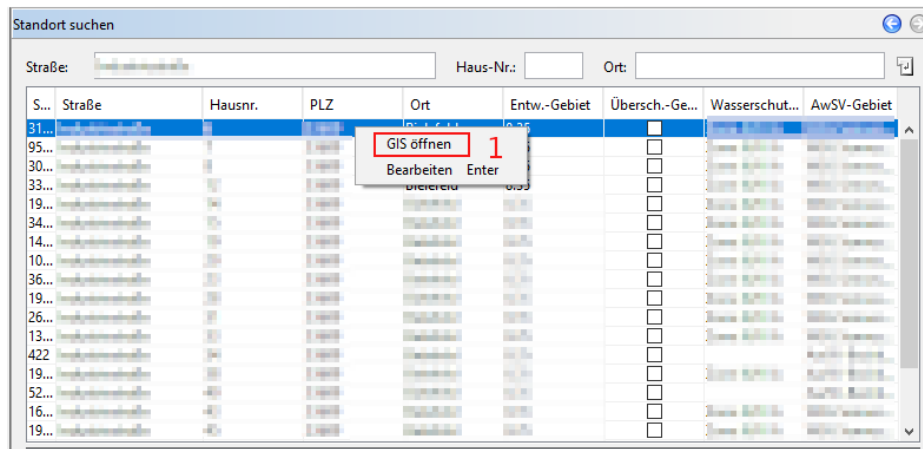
Standort suchen

Straße: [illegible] Haus-Nr.: Ort:

| S... | Straße | Hausnr. | PLZ | Ort | Entw.-Gebiet | Übersch.-Ge... | Wasserschut... | AwSV-Gebiet |
|---|---|---|---|---|---|---|---|---|
| 31... | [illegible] | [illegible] | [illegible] | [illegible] | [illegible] | | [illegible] | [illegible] |
| 95... | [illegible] | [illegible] | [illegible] | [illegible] | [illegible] | | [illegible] | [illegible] |
| 30... | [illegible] | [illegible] | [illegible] | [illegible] | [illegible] | | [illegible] | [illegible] |
| 33... | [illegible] | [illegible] | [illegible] | Bielefeld | 8.35 | | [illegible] | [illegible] |
| 19... | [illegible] | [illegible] | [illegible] | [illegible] | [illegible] | | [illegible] | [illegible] |
| 34... | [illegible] | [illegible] | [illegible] | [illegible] | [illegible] | | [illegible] | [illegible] |
| 14... | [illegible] | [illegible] | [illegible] | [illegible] | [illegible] | | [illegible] | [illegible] |
| 10... | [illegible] | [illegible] | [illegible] | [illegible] | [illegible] | | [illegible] | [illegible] |
| 36... | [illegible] | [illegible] | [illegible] | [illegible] | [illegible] | | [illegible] | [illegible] |
| 19... | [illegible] | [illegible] | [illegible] | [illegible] | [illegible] | | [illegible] | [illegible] |
| 26... | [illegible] | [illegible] | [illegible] | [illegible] | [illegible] | | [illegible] | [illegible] |
| 13... | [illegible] | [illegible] | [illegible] | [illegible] | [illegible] | | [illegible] | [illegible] |
| 422 | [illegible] | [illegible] | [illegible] | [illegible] | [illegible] | | | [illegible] |
| 19... | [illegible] | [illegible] | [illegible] | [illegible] | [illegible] | | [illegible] | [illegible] |
| 52... | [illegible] | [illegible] | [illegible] | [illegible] | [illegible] | | | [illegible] |
| 16... | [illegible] | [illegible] | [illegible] | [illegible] | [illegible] | | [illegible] | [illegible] |
| 19... | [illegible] | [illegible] | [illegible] | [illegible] | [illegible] | | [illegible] | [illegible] |

GIS öffnen 1
Bearbeiten Enter